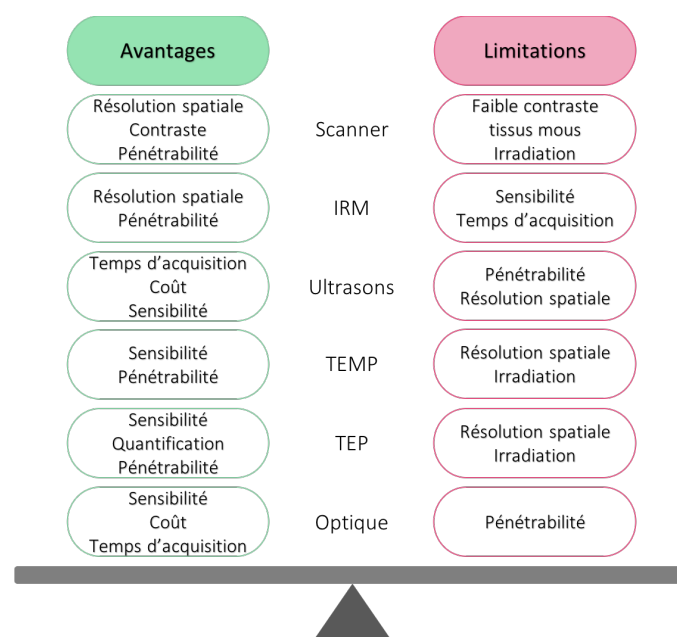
Avantages

Limitations

Résolution spatiale
Contraste
Pénétrabilité

Scanner

Faible contraste
tissus mous
Irradiation

Résolution spatiale
Pénétrabilité

IRM

Sensibilité
Temps d'acquisition

Temps d'acquisition
Coût
Sensibilité

Ultrasons

Pénétrabilité
Résolution spatiale

Sensibilité
Pénétrabilité

TEMP

Résolution spatiale
Irradiation

Sensibilité
Quantification
Pénétrabilité

TEP

Résolution spatiale
Irradiation

Sensibilité
Coût
Temps d'acquisition

Optique

Pénétrabilité